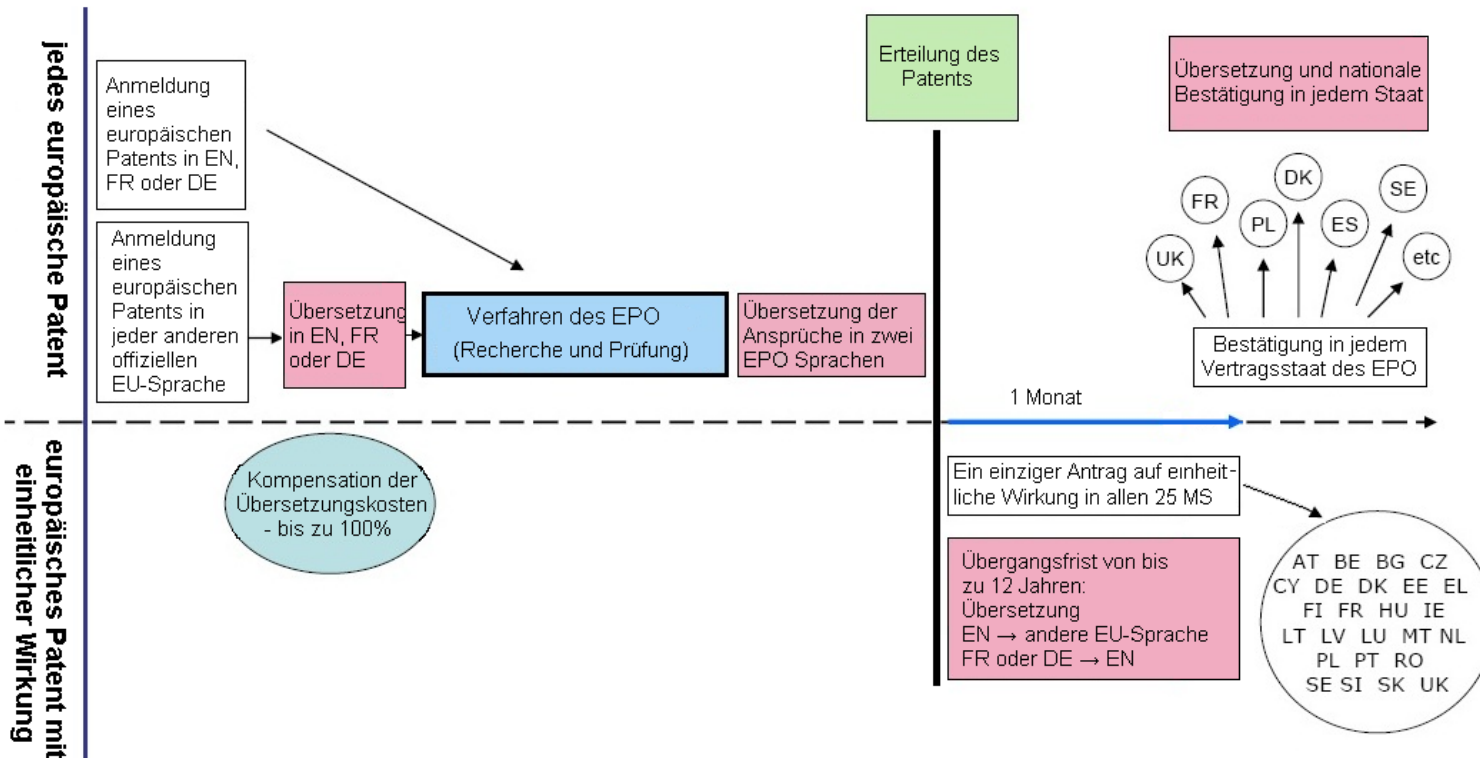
jedes europäische Patent

Anmeldung eines europäischen Patents in EN, FR oder DE

Anmeldung eines europäischen Patents in jeder anderen offiziellen EU-Sprache

Übersetzung in EN, FR oder DE

Verfahren des EPO (Recherche und Prüfung)

Übersetzung der Ansprüche in zwei EPO Sprachen

Erteilung des Patents

Übersetzung und nationale Bestätigung in jedem Staat

FR
DK
SE
PL
ES
UK
etc

Bestätigung in jedem Vertragsstaat des EPO

1 Monat

europäisches Patent mit einheitlicher Wirkung

Kompensation der Übersetzungskosten - bis zu 100%

Ein einziger Antrag auf einheitliche Wirkung in allen 25 MS

Übergangsfrist von bis zu 12 Jahren: Übersetzung EN → andere EU-Sprache FR oder DE → EN

AT BE BG CZ CY DE DK EE EL FI FR HU IE LT LV LU MT NL PL PT RO SE SI SK UK